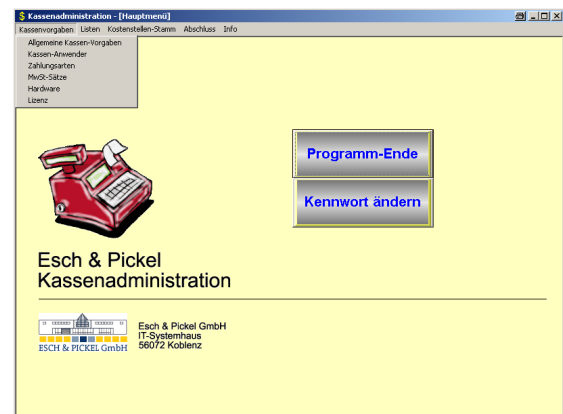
$ Kassenadministration - [Hauptmenü]

Kassenvorgaben Listen Kostenstellen-Stamm Abschluss Info

Allgemeine Kassen-Vorgaben
Kassen-Anwender
Zahlungsarten
MwSt-Sätze
Hardware
Lizenz

Programm-Ende

Kennwort ändern

Esch & Pickel
Kassenadministration

ESCH & PICKEL GmbH

Esch & Pickel GmbH
IT-Systemhaus
56072 Koblenz